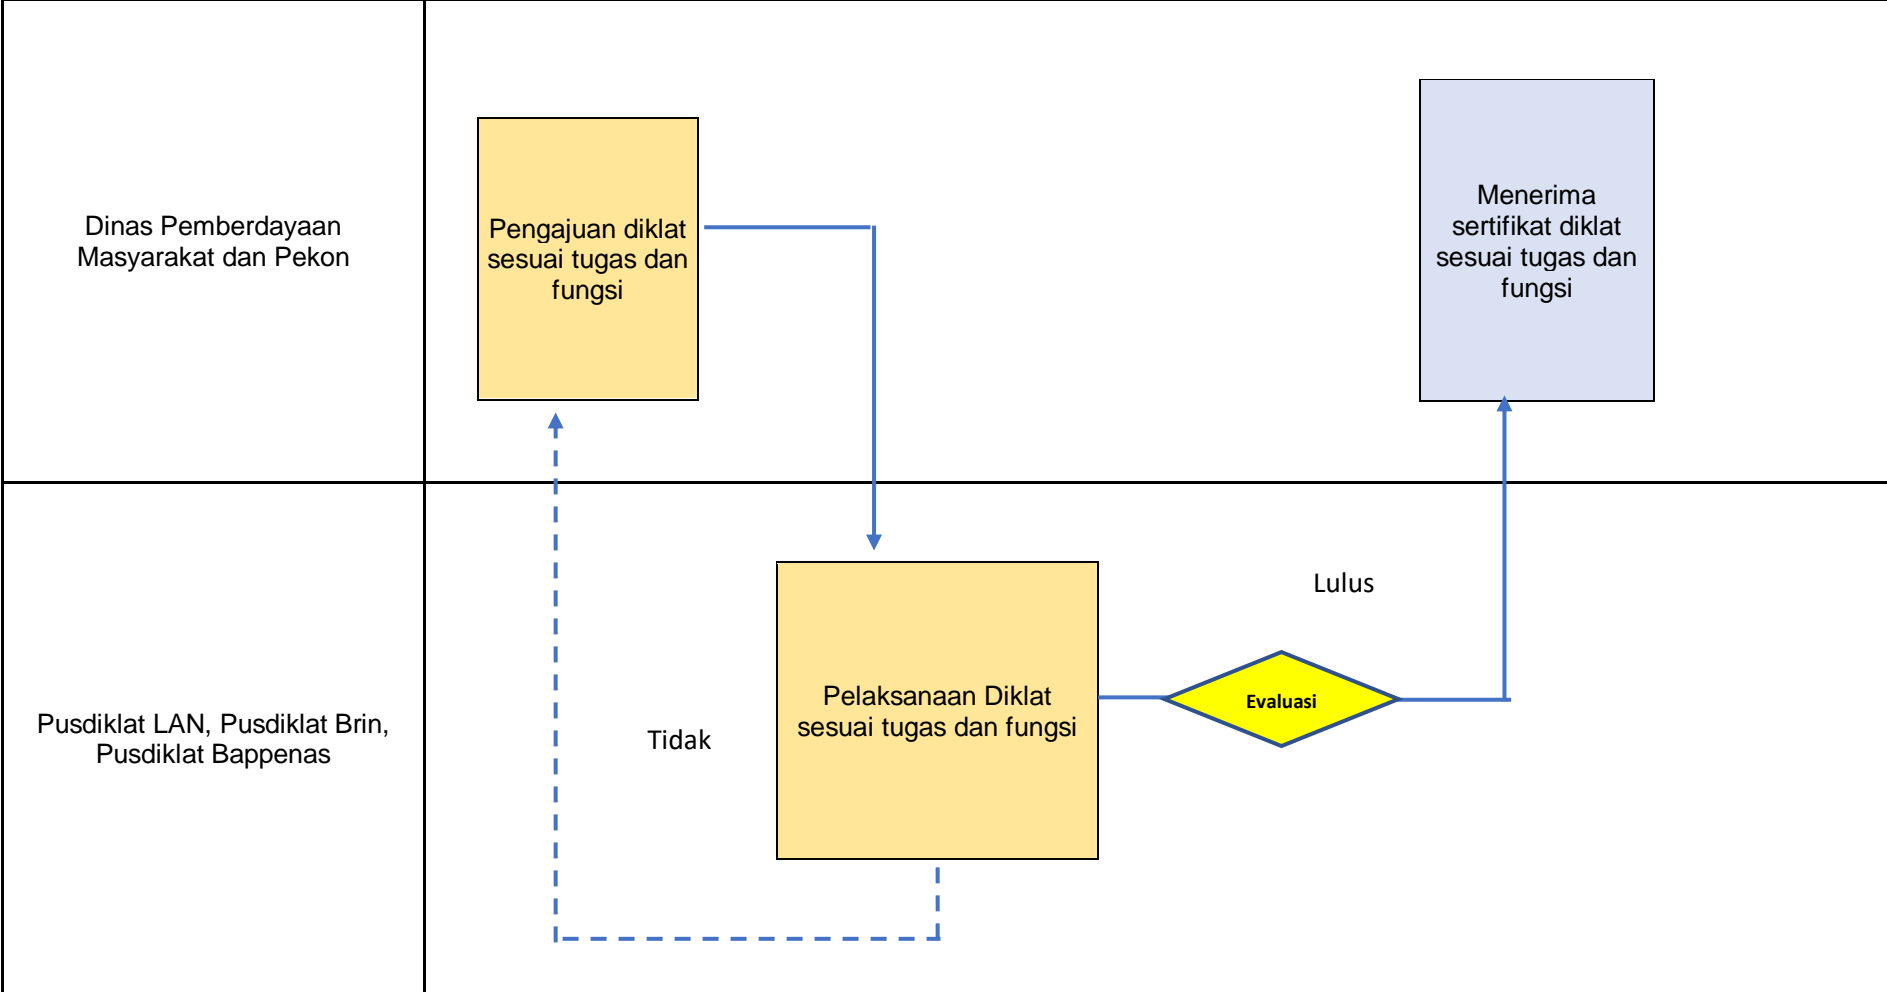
Dinas Pemberdayaan Masyarakat dan Pekon

Pengajuan diklat sesuai tugas dan fungsi

Menerima sertifikat diklat sesuai tugas dan fungsi

Pusdiklat LAN, Pusdiklat Brin, Pusdiklat Bappenas

Lulus

Tidak

Pelaksanaan Diklat sesuai tugas dan fungsi

Evaluasi